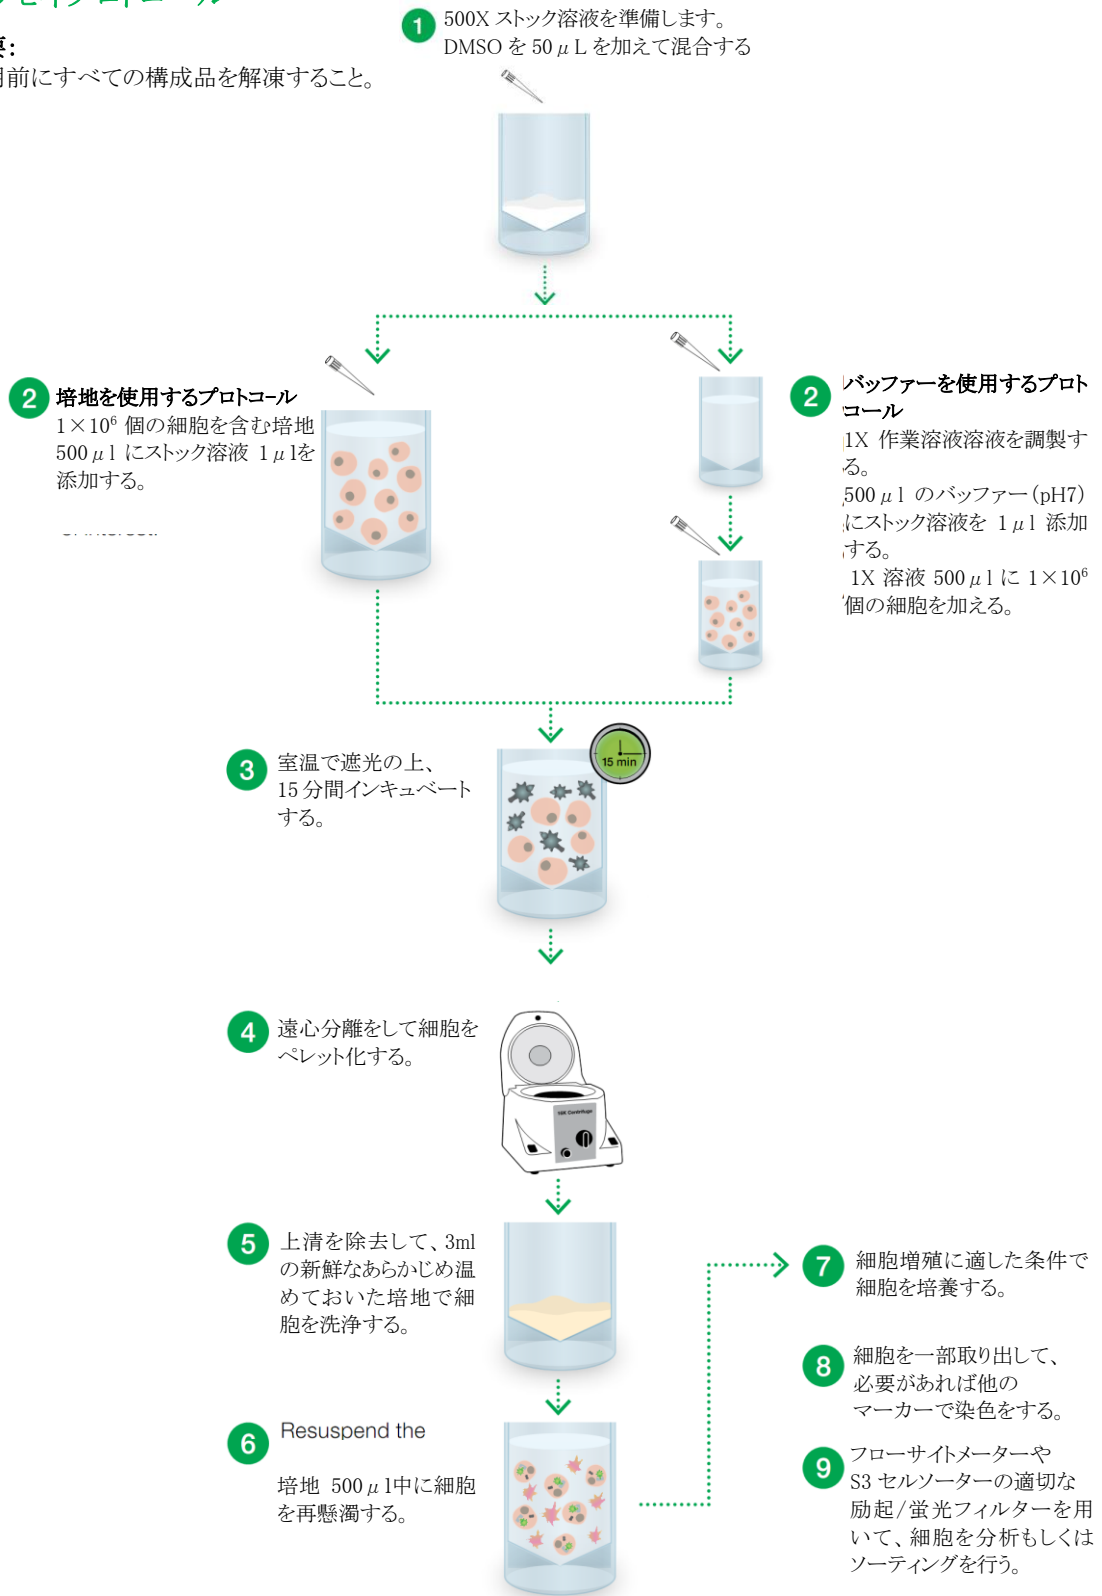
項:
用前にすべての構成品を解凍すること。

1 500X ストック溶液を準備します。DMSO を 50 μ L を加えて混合する

2 培地を使用するプロトコール
1×10$^6$ 個の細胞を含む培地 500 μ l にストック溶液 1 μ lを添加する。

2 バッファーを使用するプロトコール
1X 作業溶液溶液を調製する。
500 μ l のバッファー(pH7)にストック溶液を 1 μ l 添加する。
1X 溶液 500 μ l に 1×10$^6$ 個の細胞を加える。

3 室温で遮光の上、15 分間インキュベートする。

15 min

4 遠心分離をして細胞をペレット化する。

5 上清を除去して、3ml の新鮮なあらかじめ温めておいた培地で細胞を洗浄する。

6 Resuspend the
培地 500 μ l中に細胞を再懸濁する。

7 細胞増殖に適した条件で細胞を培養する。

8 細胞を一部取り出して、必要があれば他のマーカーで染色をする。

9 フローサイトメーターや S3 セルソーターの適切な励起/蛍光フィルターを用いて、細胞を分析もしくはソーティングを行う。